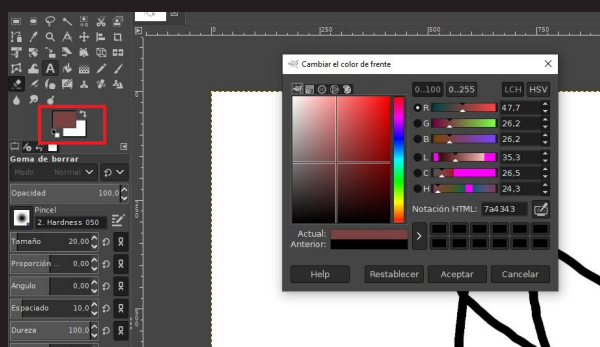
Goma de borrar

Modo Normal

Opacidad 100,0

Pincel
2. Hardness 050

Tamaño 20,00

Proporción ...

Ángulo 0,00

Espaciado 10,0

Dureza 100,0

Cambiar el color de frente

0..100 0..255 LCH HSV

R 47,7

G 26,2

B 26,2

L 35,3

C 26,5

H 24,3

Notación HTML: 7a4343

Actual:

Anterior:

Help Restablecer Aceptar Cancelar